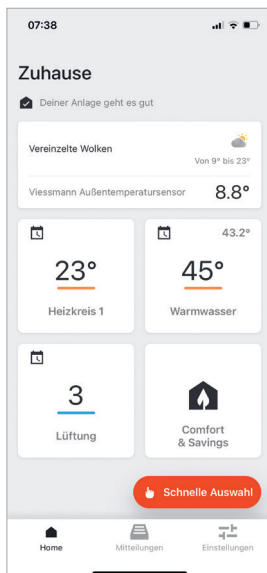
07:38

Zuhause

Deiner Anlage geht es gut

Vereinzelte Wolken

Von 9° bis 23°

Viessmann Außentemperatursensor

8.8°

23°

Heizkreis 1

43.2°

45°

Warmwasser

3

Lüftung

Comfort & Savings

Schnelle Auswahl

Home

Mitteilungen

Einstellungen